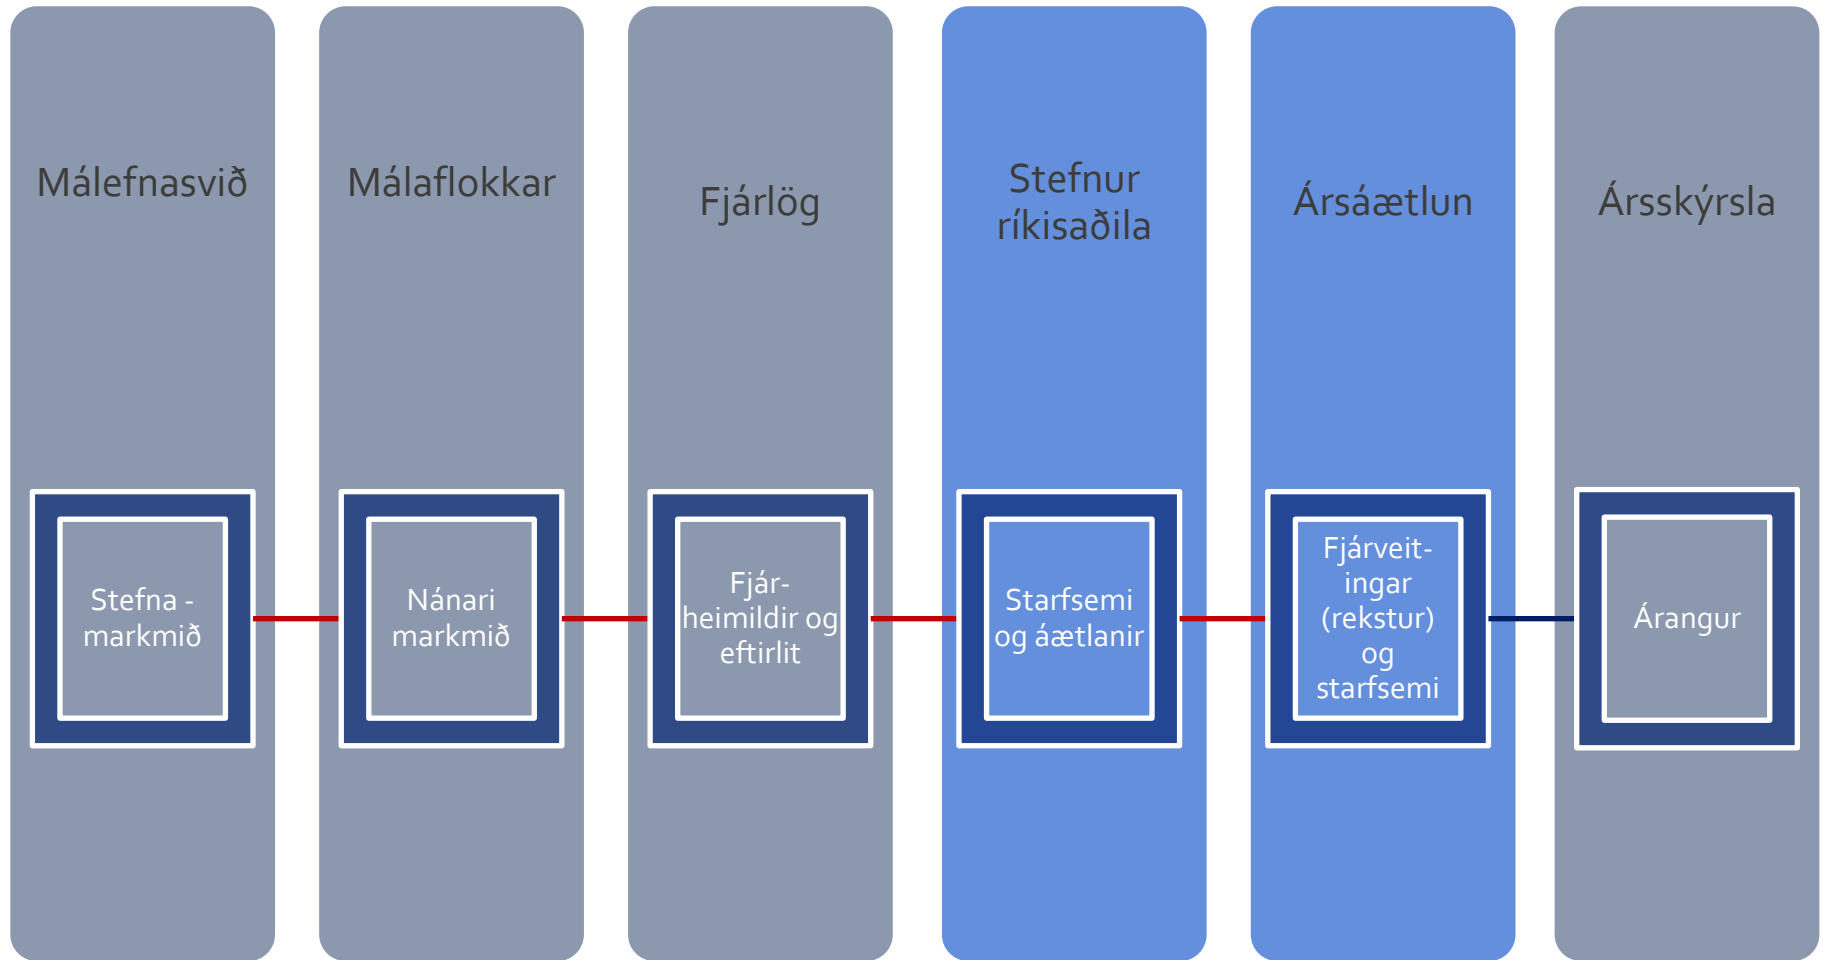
Málefnasvið

Stefna - markmið

Málaflokkar

Nánari markmið

Fjárlög

Fjár-heimildir og eftirlit

Stefnur ríkisaðila

Starfsemi og áætlanir

Ársáætlun

Fjárveit-ingar (rekstur) og starfsemi

Ársskýrsla

Árangur